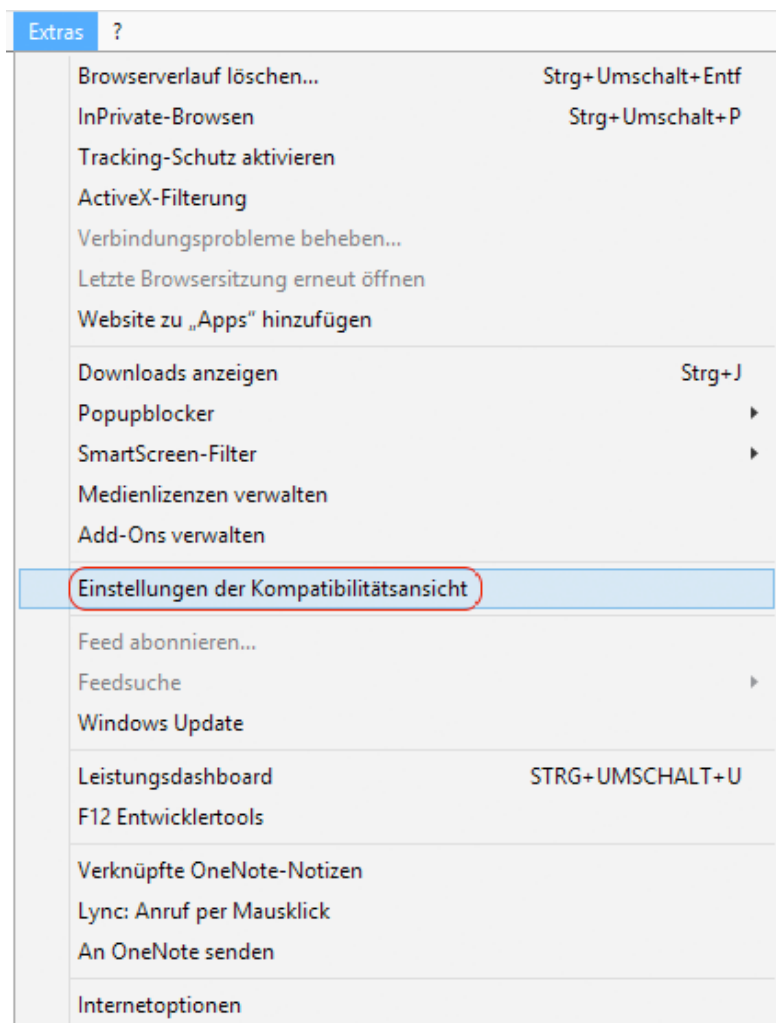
Extras ?

Browserverlauf löschen... Strg+Umschalt+Entf
InPrivate-Browsen Strg+Umschalt+P
Tracking-Schutz aktivieren
ActiveX-Filterung
Verbindungsprobleme beheben...
Letzte Browsersitzung erneut öffnen
Website zu „Apps“ hinzufügen

Downloads anzeigen Strg+J
Popupblocker
SmartScreen-Filter
Medienlizenzen verwalten
Add-Ons verwalten

Einstellungen der Kompatibilitätsansicht

Feed abonnieren...
Feedsuche
Windows Update

Leistungsdashboard STRG+UMSCHALT+U
F12 Entwicklertools

Verknüpfte OneNote-Notizen
Lync: Anruf per Mausklick
An OneNote senden

Internetoptionen